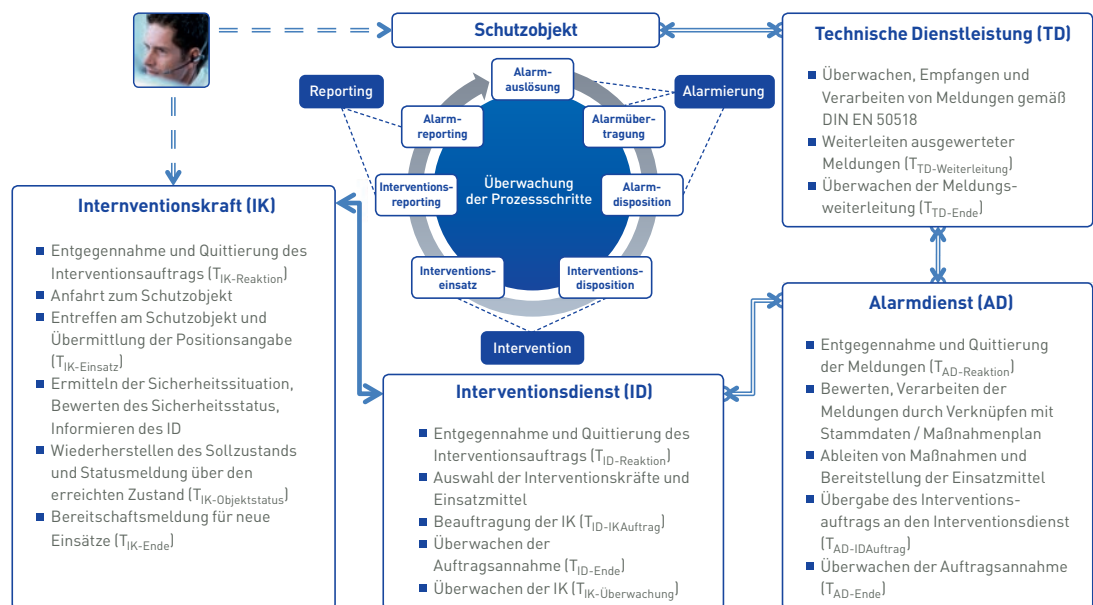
Schutzobjekt

Technische Dienstleistung (TD)

Überwachen, Empfangen und Verarbeiten von Meldungen gemäß DIN EN 50518

Weiterleiten ausgewerteter Meldungen ($T_{TD-Weiterleitung}$)

Überwachen der Meldungsweiterleitung ($T_{TD-Ende}$)

Reporting

Alarmauslösung

Alarmierung

Alarmreporting

Alarmübertragung

Interventionsreporting

Überwachung der Prozessschritte

Alarmdisposition

Interventionseinsatz

Interventionsdisposition

Intervention

Interventionskraft (IK)

Entgegennahme und Quittierung des Interventionsauftrags ($T_{IK-Reaktion}$)

Anfahrt zum Schutzobjekt

Entreffen am Schutzobjekt und Übermittlung der Positionsangabe ($T_{IK-Einsatz}$)

Ermitteln der Sicherheitssituation, Bewerten des Sicherheitsstatus, Informieren des ID

Wiederherstellen des Sollzustands und Statusmeldung über den erreichten Zustand ($T_{IK-Objektstatus}$)

Bereitschaftsmeldung für neue Einsätze ($T_{IK-Ende}$)

Interventionsdienst (ID)

Entgegennahme und Quittierung des Interventionsauftrags ($T_{ID-Reaktion}$)

Auswahl der Interventionskräfte und Einsatzmittel

Beauftragung der IK ($T_{ID-IKAuftrag}$)

Überwachen der Auftragsannahme ($T_{ID-Ende}$)

Überwachen der IK ($T_{IK-Überwachung}$)

Alarmdienst (AD)

Entgegennahme und Quittierung der Meldungen ($T_{AD-Reaktion}$)

Bewerten, Verarbeiten der Meldungen durch Verknüpfen mit Stammdaten / Maßnahmenplan

Ableiten von Maßnahmen und Bereitstellung der Einsatzmittel

Übergabe des Interventionsauftrags an den Interventionsdienst ($T_{AD-IDAuftrag}$)

Überwachen der Auftragsannahme ($T_{AD-Ende}$)